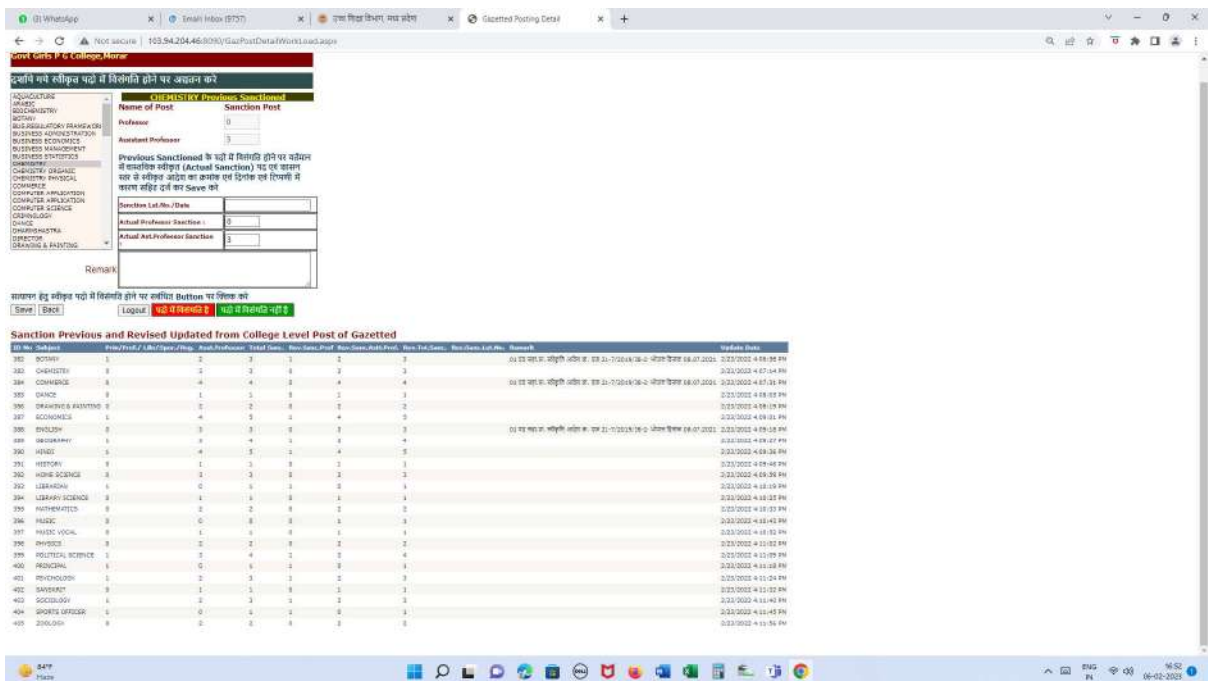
(3) WhatsApp | Email Inbox (9737) | उच्च शिक्षा विभाग, मध्य प्रदेश | Gazetted Posting Detail

Not secure | 103.94.204.46:8090/GazPostDetailWorkLoad.aspx

Govt Girls P G College,Morar

दर्शाये गये स्वीकृत पदों में विसंगति होने पर अद्यतन करे

AQUACULTURE
ARABIC
BIOCHEMISTRY
BOTANY
BUS.REGULATORY FRAMEWORK
BUSINESS ADMINISTRATION
BUSINESS ECONOMICS
BUSINESS MANAGEMENT
BUSINESS STATISTICS
CHEMISTRY
CHEMISTRY ORGANIC
CHEMISTRY PHYSICAL
COMMERCE
COMPUTER APPLICATION
COMPUTER APPLICATION
COMPUTER SCIENCE
CRIMINOLOGY
DANCE
DHARMSHASTRA
DIRECTOR
DRAWING & PAINTING

CHEMISTRY Previous Sanctioned

| Name of Post | Sanction Post |
|---|---|
| Professor | 0 |
| Assistant Professor | 3 |

Previous Sanctioned के पदों में विसंगति होने पर वर्तमान में वास्तविक स्वीकृत (Actual Sanction) पद एवं शासन स्तर से स्वीकृत आदेश का क्रमांक एवं दिनांक एवं टिप्पणी में कारण सहित दर्ज कर Save करें

| Sanction Ltr.No./Date | |
|---|---|
| Actual Professor Sanction : | 0 |
| Actual Ast.Professor Sanction : | 3 |

Remark

सत्यापन हेतु स्वीकृत पदों में विसंगति होने पर संबंधित Button पर क्लिक करें

Save | Back | Logout | पदों में विसंगति है | पदों में विसंगति नहीं है

Sanction Previous and Revised Updated from College Level Post of Gazetted

| ID No | Subject | Prin/Prof./Lib/Spor./Reg. | Asst.Professor | Total Sanc. | Rev.Sanc.Prof | Rev.Sanc.Asst.Prof. | Rev.Tot.Sanc. | Rev.Sanc.Ltr.No. | Remark | Update Date |
|---|---|---|---|---|---|---|---|---|---|---|
| 382 | BOTANY | 1 | 2 | 3 | 1 | 2 | 3 | | 01 पद सहा.प्रा. स्वीकृति आदेश क्र. एफ 21-7/2019/38-2 भोपाल दिनांक 08.07.2021 | 2/23/2022 4:05:56 PM |
| 383 | CHEMISTRY | 0 | 3 | 3 | 0 | 3 | 3 | | | 2/23/2022 4:07:14 PM |
| 384 | COMMERCE | 0 | 4 | 4 | 0 | 4 | 4 | | 01 पद सहा.प्रा. स्वीकृति आदेश क्र. एफ 21-7/2019/38-2 भोपाल दिनांक 08.07.2021 | 2/23/2022 4:07:36 PM |
| 385 | DANCE | 0 | 1 | 1 | 0 | 1 | 1 | | | 2/23/2022 4:08:03 PM |
| 386 | DRAWING & PAINTING | 0 | 2 | 2 | 0 | 2 | 2 | | | 2/23/2022 4:08:19 PM |
| 387 | ECONOMICS | 1 | 4 | 5 | 1 | 4 | 5 | | | 2/23/2022 4:09:01 PM |
| 388 | ENGLISH | 0 | 3 | 3 | 0 | 3 | 3 | | 01 पद सहा.प्रा. स्वीकृति आदेश क्र. एफ 21-7/2019/38-2 भोपाल दिनांक 08.07.2021 | 2/23/2022 4:09:18 PM |
| 389 | GEOGRAPHY | 1 | 3 | 4 | 1 | 3 | 4 | | | 2/23/2022 4:09:27 PM |
| 390 | HINDI | 1 | 4 | 5 | 1 | 4 | 5 | | | 2/23/2022 4:09:36 PM |
| 391 | HISTORY | 0 | 1 | 1 | 0 | 1 | 1 | | | 2/23/2022 4:09:46 PM |
| 392 | HOME SCIENCE | 0 | 3 | 3 | 0 | 3 | 3 | | | 2/23/2022 4:09:59 PM |
| 393 | LIBRARIAN | 1 | 0 | 1 | 1 | 0 | 1 | | | 2/23/2022 4:10:19 PM |
| 394 | LIBRARY SCIENCE | 0 | 1 | 1 | 0 | 1 | 1 | | | 2/23/2022 4:10:25 PM |
| 395 | MATHEMATICS | 0 | 2 | 2 | 0 | 2 | 2 | | | 2/23/2022 4:10:33 PM |
| 396 | MUSIC | 0 | 0 | 0 | 0 | 0 | 0 | | | 2/23/2022 4:10:43 PM |
| 397 | MUSIC VOCAL | 0 | 1 | 1 | 0 | 1 | 1 | | | 2/23/2022 4:10:52 PM |
| 398 | PHYSICS | 0 | 2 | 2 | 0 | 2 | 2 | | | 2/23/2022 4:11:02 PM |
| 399 | POLITICAL SCIENCE | 1 | 3 | 4 | 1 | 3 | 4 | | | 2/23/2022 4:11:09 PM |
| 400 | PRINCIPAL | 1 | 0 | 1 | 1 | 0 | 1 | | | 2/23/2022 4:11:18 PM |
| 401 | PSYCHOLOGY | 0 | 1 | 1 | 0 | 1 | 1 | | | 2/23/2022 4:11:24 PM |
| 402 | SANSKRIT | 0 | 1 | 1 | 0 | 1 | 1 | | | 2/23/2022 4:11:32 PM |
| 403 | SOCIOLOGY | 1 | 2 | 3 | 1 | 2 | 3 | | | 2/23/2022 4:11:40 PM |
| 404 | SPORTS OFFICER | 1 | 0 | 1 | 1 | 0 | 1 | | | 2/23/2022 4:11:45 PM |
| 405 | ZOOLOGY | 0 | 3 | 3 | 0 | 3 | 3 | | | 2/23/2022 4:11:56 PM |

84°F Haze

ENG IN 16:52 06-02-2023